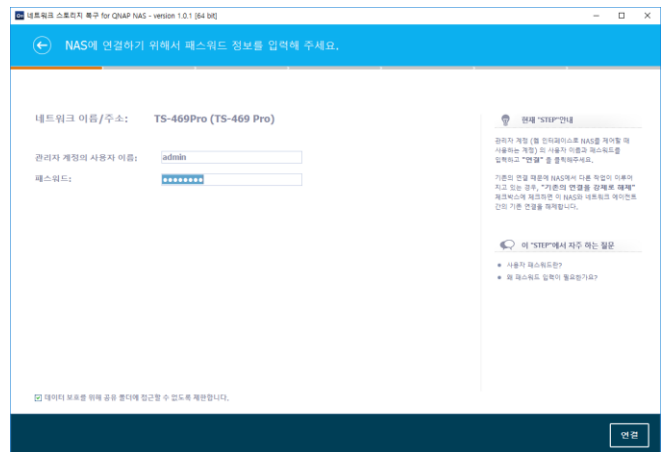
네트워크 스토리지 복구 for QNAP NAS - version 1.0.1 [64 bit]

NAS에 연결하기 위해서 패스워드 정보를 입력해 주세요.

네트워크 이름/주소: TS-469Pro (TS-469 Pro)

관리자 계정의 사용자 이름: admin

패스워드: ••••••••

현재 "STEP"안내

관리자 계정 (웹 인터페이스로 NAS를 제어할 때 사용하는 계정) 의 사용자 이름과 패스워드를 입력하고 "연결" 을 클릭하주세요.

기존의 연결 때문에 NAS에서 다른 작업이 이루어지고 있는 경우, "기존의 연결을 강제로 해제" 체크박스에 체크하면 이 NAS와 네트워크 에이전트 간의 기존 연결을 해제합니다.

이 "STEP"에서 자주 하는 질문

사용자 패스워드란?
왜 패스워드 입력이 필요한가요?

데이터 보호를 위해 공유 폴더에 접근할 수 없도록 제한합니다.

연결